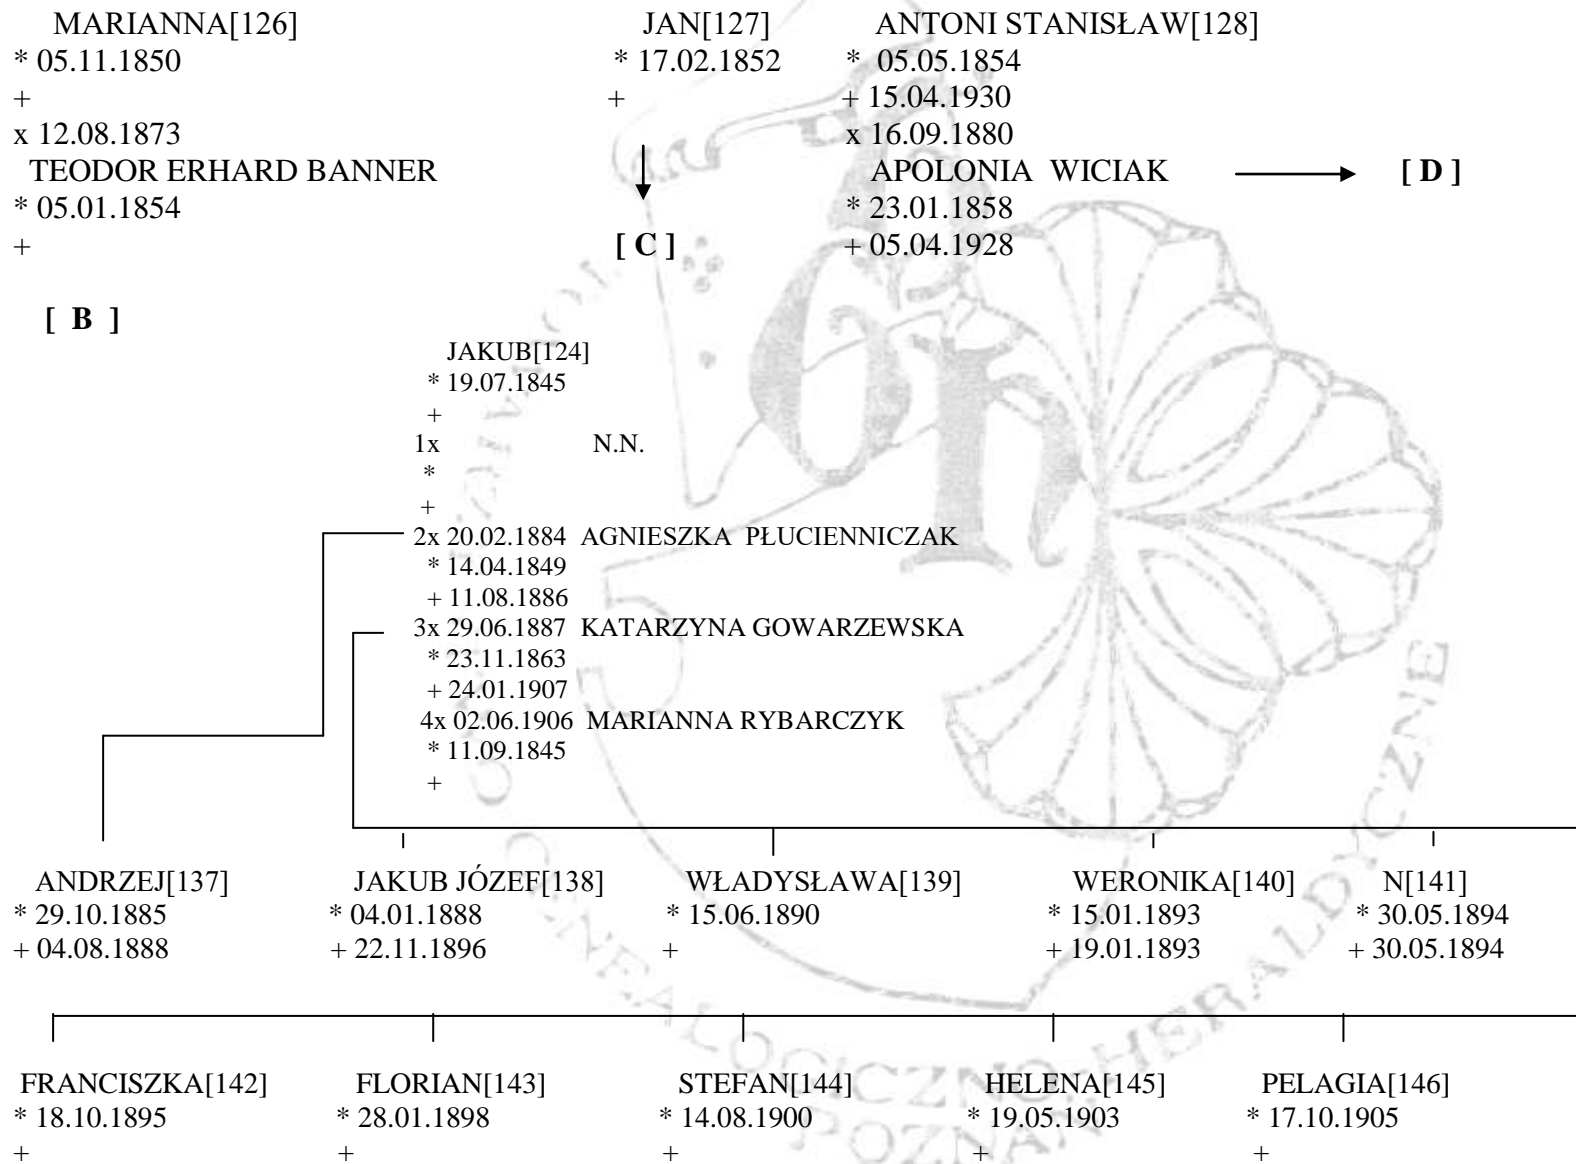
MARIANNA[126]
* 05.11.1850
+
x 12.08.1873
TEODOR ERHARD BANNER
* 05.01.1854
+

JAN[127]
* 17.02.1852
+

[ C ]

ANTONI STANISŁAW[128]
* 05.05.1854
+ 15.04.1930
x 16.09.1880
APOLONIA WICIAK
* 23.01.1858
+ 05.04.1928

[ D ]

[ B ]

JAKUB[124]
* 19.07.1845
+
1x N.N.
*
+
2x 20.02.1884 AGNIESZKA PŁUCIENNICZAK
* 14.04.1849
+ 11.08.1886
3x 29.06.1887 KATARZYNA GOWARZEWSKA
* 23.11.1863
+ 24.01.1907
4x 02.06.1906 MARIANNA RYBARCZYK
* 11.09.1845
+

ANDRZEJ[137]
* 29.10.1885
+ 04.08.1888

JAKUB JÓZEF[138]
* 04.01.1888
+ 22.11.1896

WŁADYSŁAWA[139]
* 15.06.1890
+

WERONIKA[140]
* 15.01.1893
+ 19.01.1893

N[141]
* 30.05.1894
+ 30.05.1894

FRANCISZKA[142]
* 18.10.1895
+

FLORIAN[143]
* 28.01.1898
+

STEFAN[144]
* 14.08.1900
+

HELENA[145]
* 19.05.1903
+

PELAGIA[146]
* 17.10.1905
+